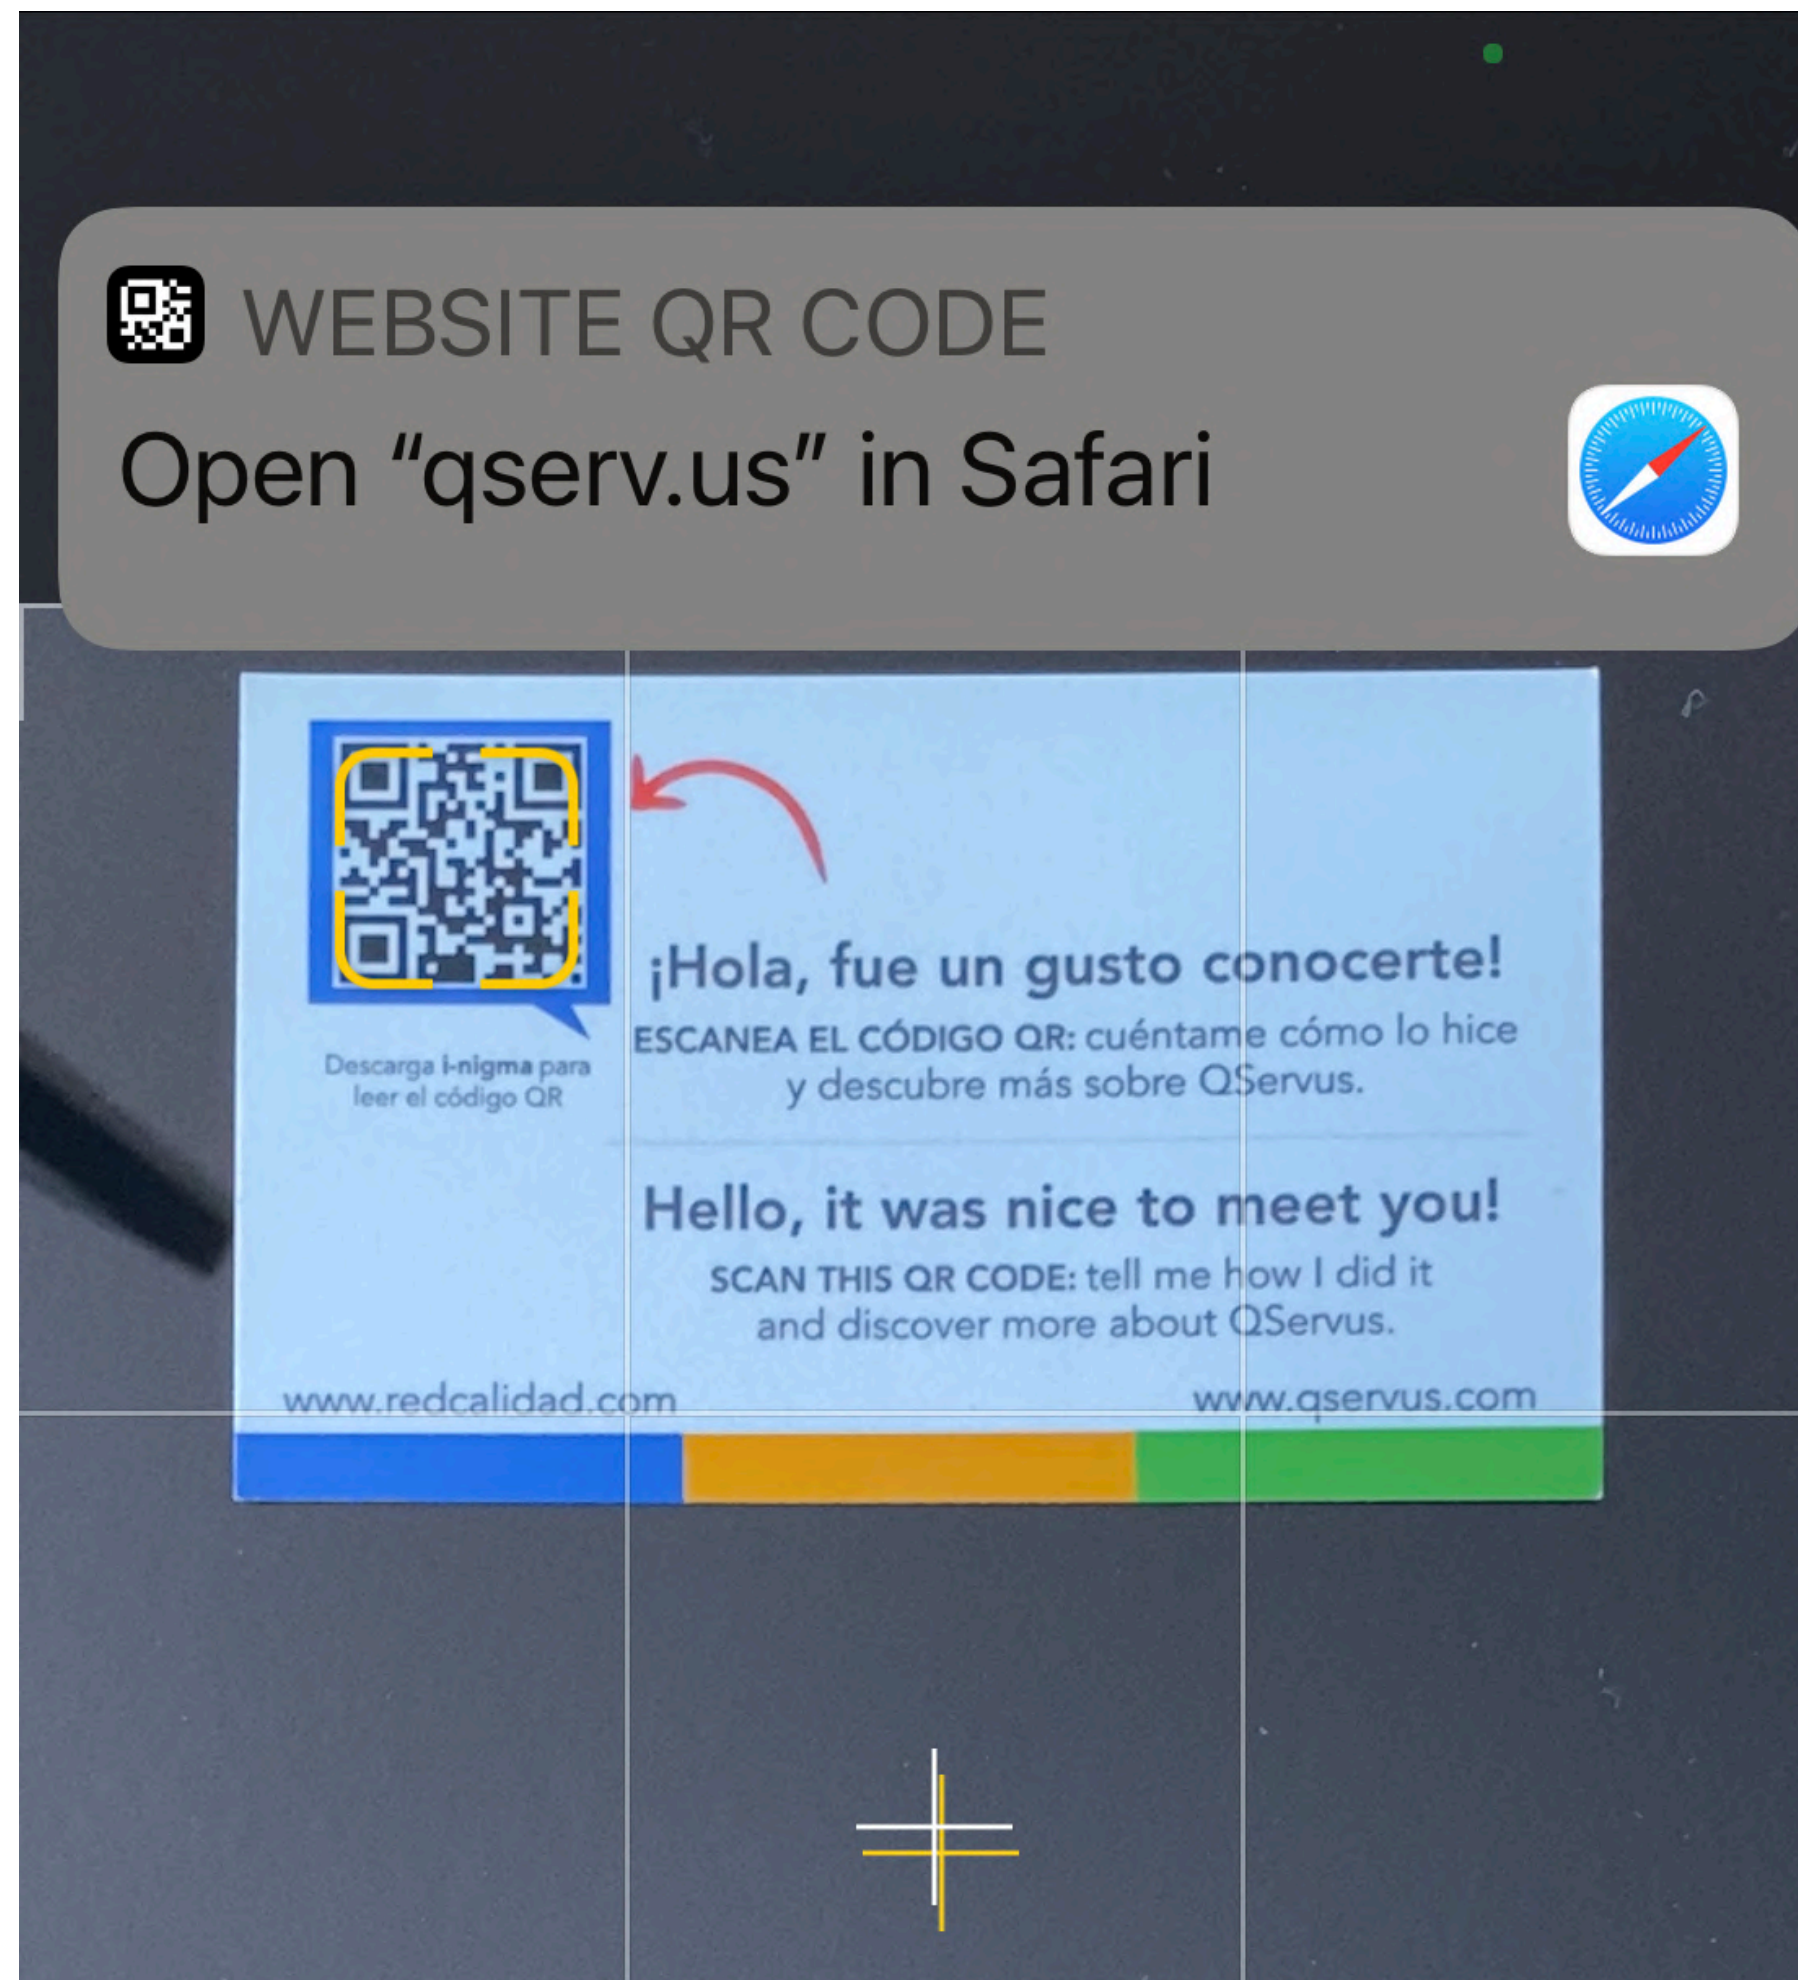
WEBSITE QR CODE

Open “qserv.us” in Safari

Descarga i-nigma para leer el código QR

¡Hola, fue un gusto conocerte!

ESCANEA EL CÓDIGO QR: cuéntame cómo lo hice y descubre más sobre QServus.

Hello, it was nice to meet you!

SCAN THIS QR CODE: tell me how I did it and discover more about QServus.

www.redcalidad.com

www.qservus.com